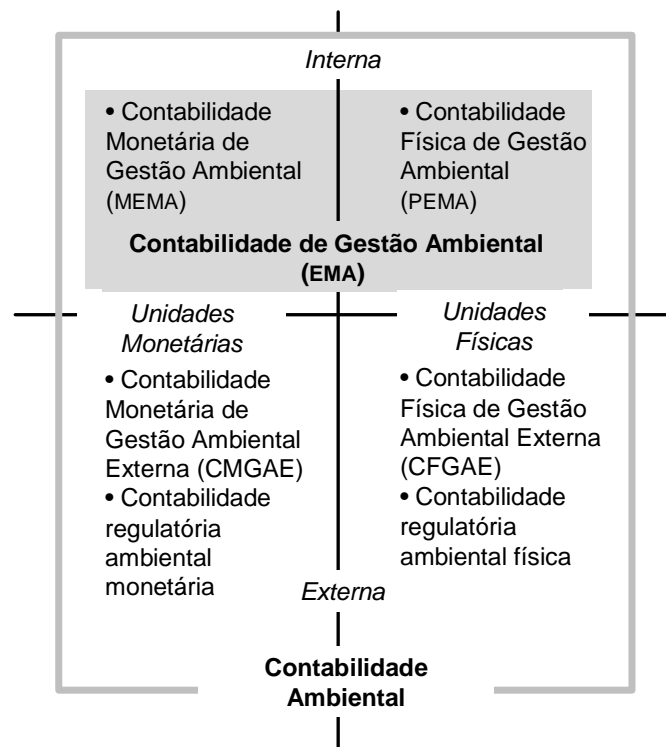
Interna

• Contabilidade Monetária de Gestão Ambiental (MEMA)

• Contabilidade Física de Gestão Ambiental (PEMA)

**Contabilidade de Gestão Ambiental (EMA)**

Unidades Monetárias

Unidades Físicas

• Contabilidade Monetária de Gestão Ambiental Externa (CMGAE)
• Contabilidade regulatória ambiental monetária

• Contabilidade Física de Gestão Ambiental Externa (CFGAE)
• Contabilidade regulatória ambiental física

Externa

**Contabilidade Ambiental**